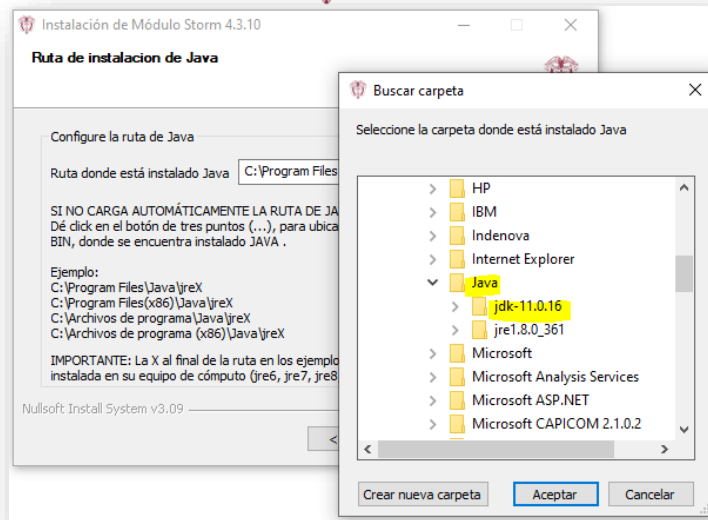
Instalación de Módulo Storm 4.3.10

Ruta de instalacion de Java

Configure la ruta de Java

Ruta donde está instalado Java C:\Program Files

SI NO CARGA AUTOMÁTICAMENTE LA RUTA DE JA
Dé click en el botón de tres puntos (...), para ubica
BIN, donde se encuentra instalado JAVA .

Ejemplo:
C:\Program Files\Java\jreX
C:\Program Files(x86)\Java\jreX
C:\Archivos de programa\Java\jreX
C:\Archivos de programa (x86)\Java\jreX

IMPORTANTE: La X al final de la ruta en los ejemplo
instalada en su equipo de cómputo (jre6, jre7, jre8

Nullsoft Install System v3.09

<

Buscar carpeta

Seleccione la carpeta donde está instalado Java

HP
IBM
Indenova
Internet Explorer
Java
jdk-11.0.16
jre1.8.0_361
Microsoft
Microsoft Analysis Services
Microsoft ASP.NET
Microsoft CAPICOM 2.1.0.2

Crear nueva carpeta
Aceptar
Cancelar